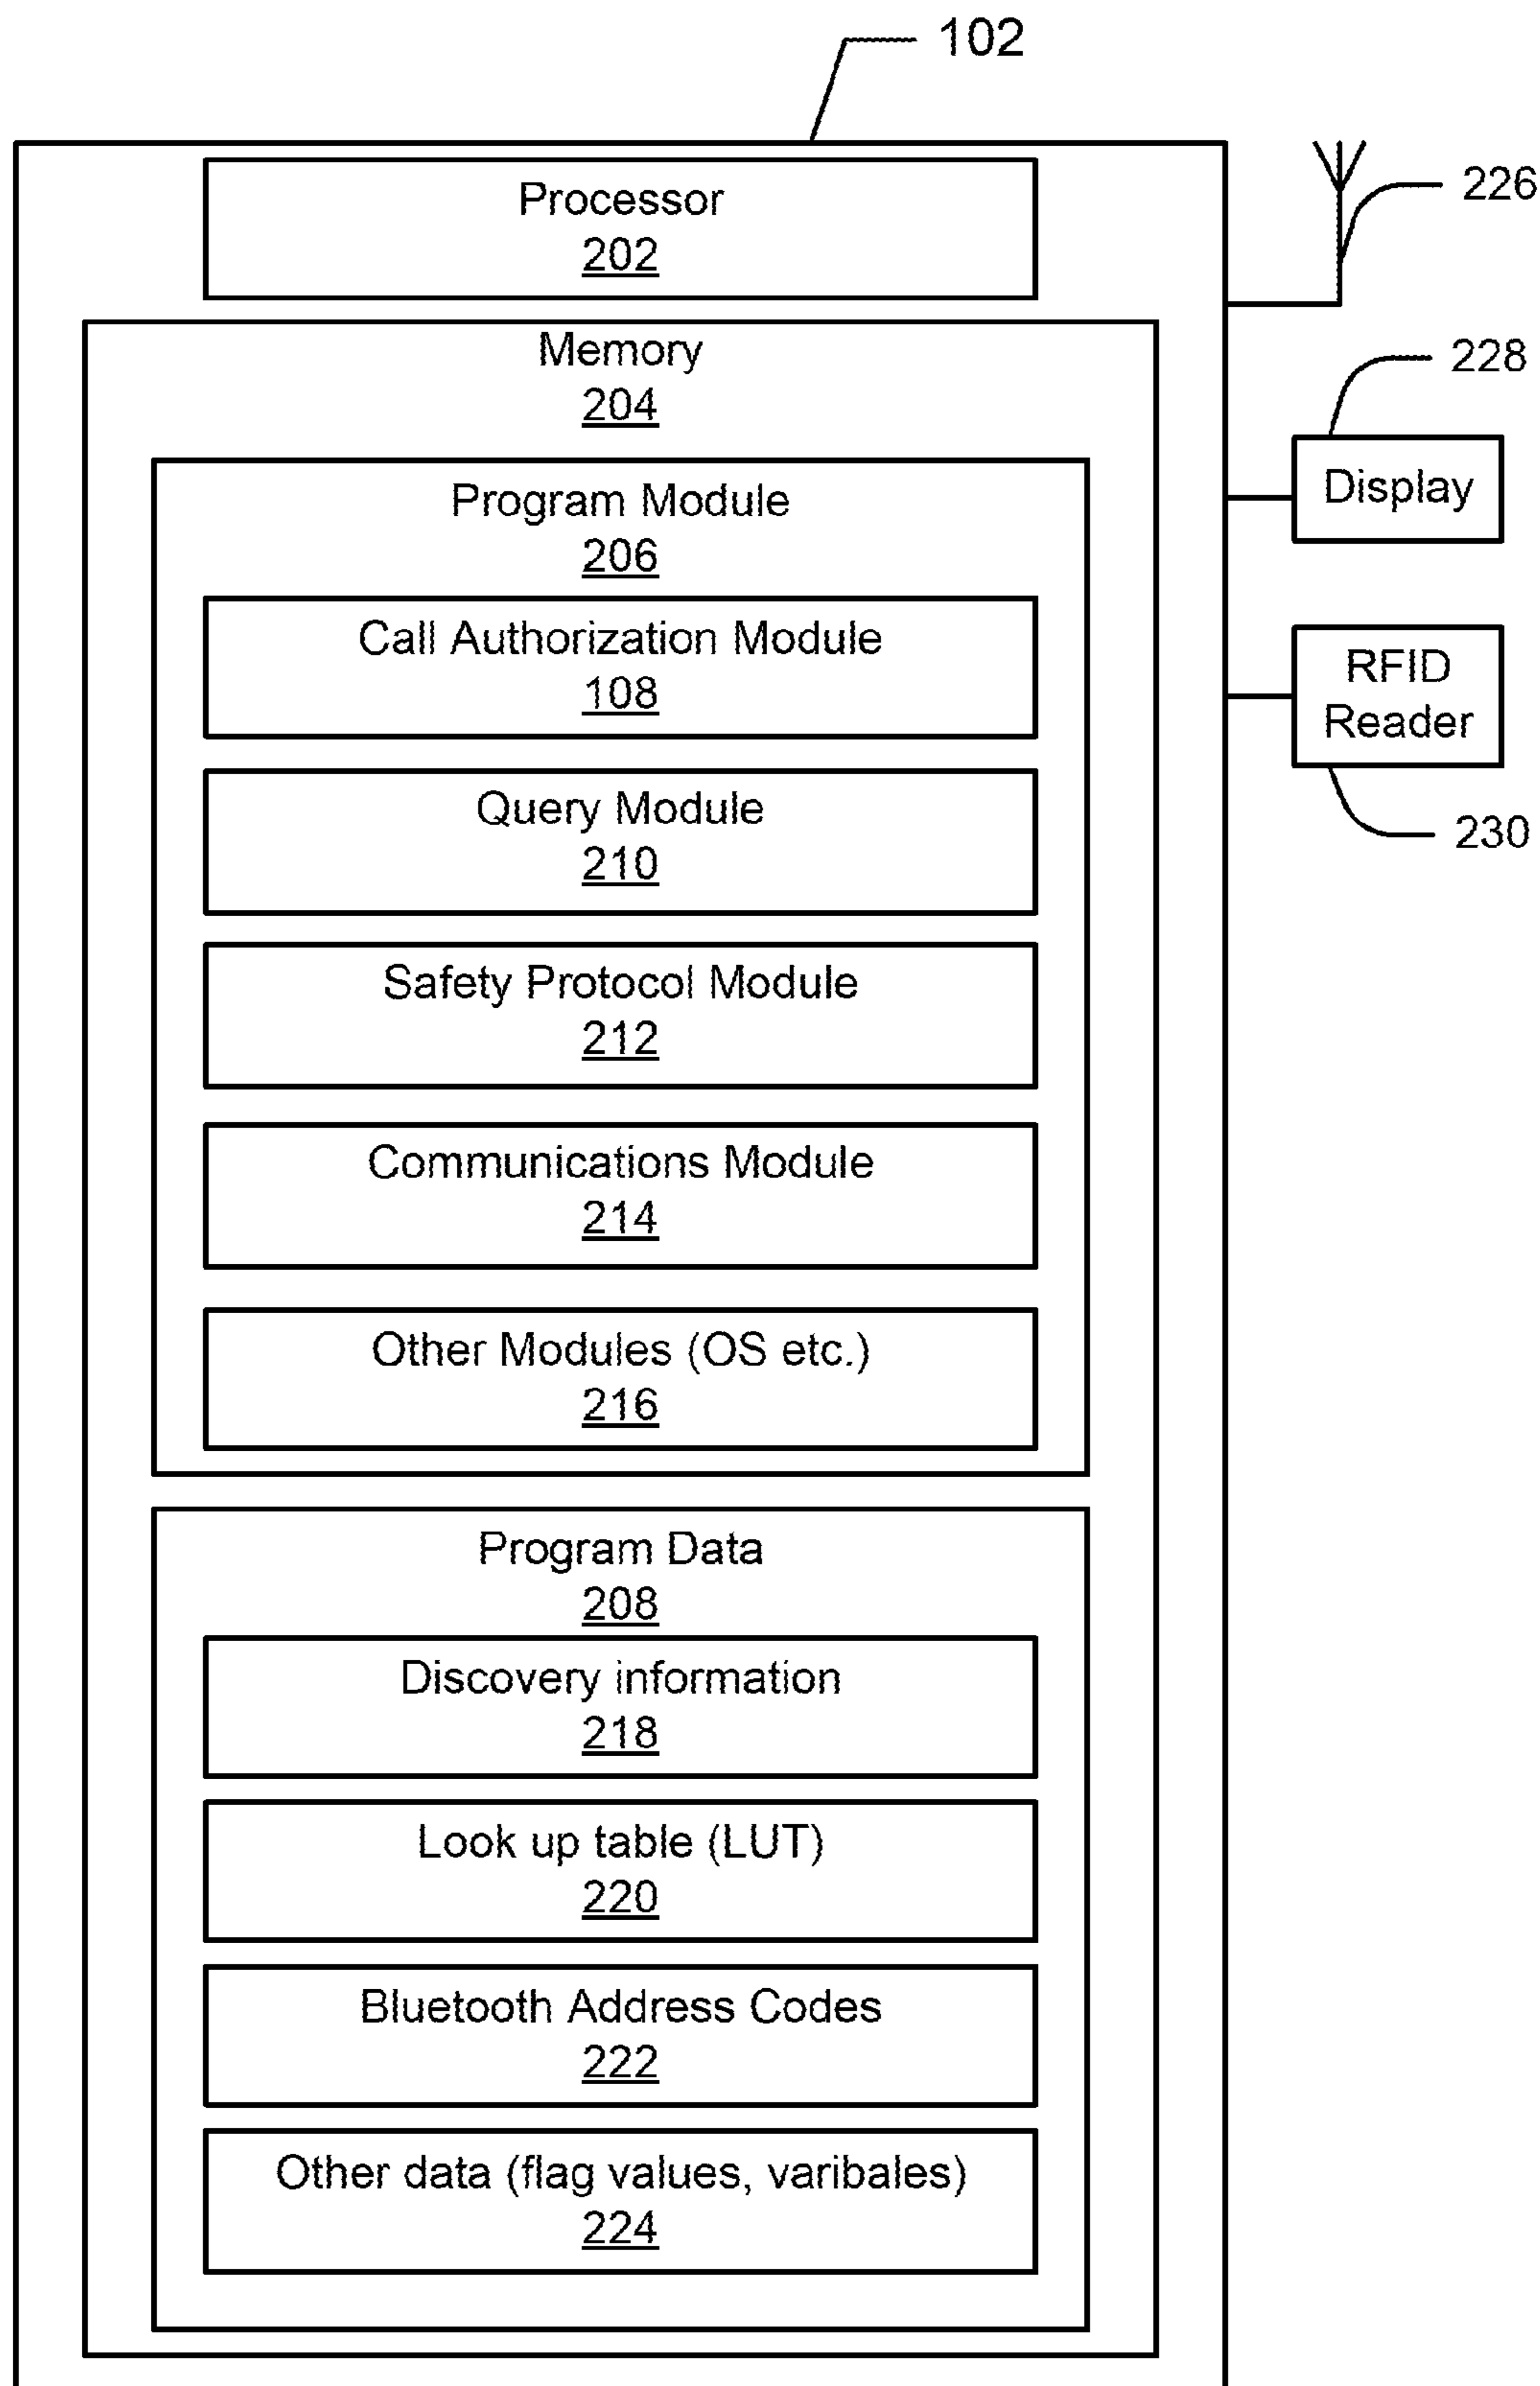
102

Processor
202

226

Memory
204

228

Display

Program Module
206

Call Authorization Module
108

RFID Reader

230

Query Module
210

Safety Protocol Module
212

Communications Module
214

Other Modules (OS etc.)
216

Program Data
208

Discovery information
218

Look up table (LUT)
220

Bluetooth Address Codes
222

Other data (flag values, varibales)
224